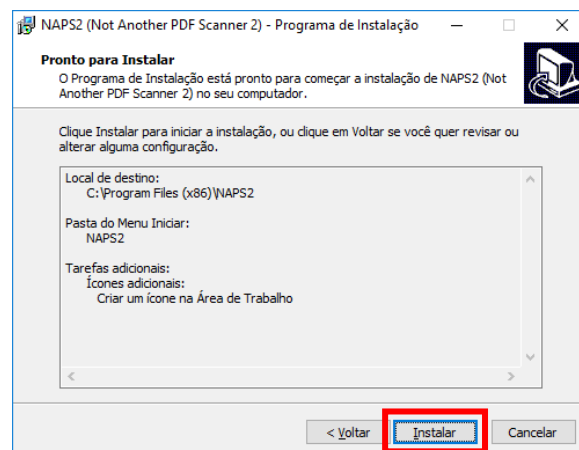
NAPS2 (Not Another PDF Scanner 2) - Programa de Instalação

Pronto para Instalar

O Programa de Instalação está pronto para começar a instalação de NAPS2 (Not Another PDF Scanner 2) no seu computador.

Clique Instalar para iniciar a instalação, ou clique em Voltar se você quer revisar ou alterar alguma configuração.

Local de destino:
C:\Program Files (x86)\NAPS2

Pasta do Menu Iniciar:
NAPS2

Tarefas adicionais:
Ícones adicionais:
Criar um ícone na Área de Trabalho

< Voltar
Instalar
Cancelar